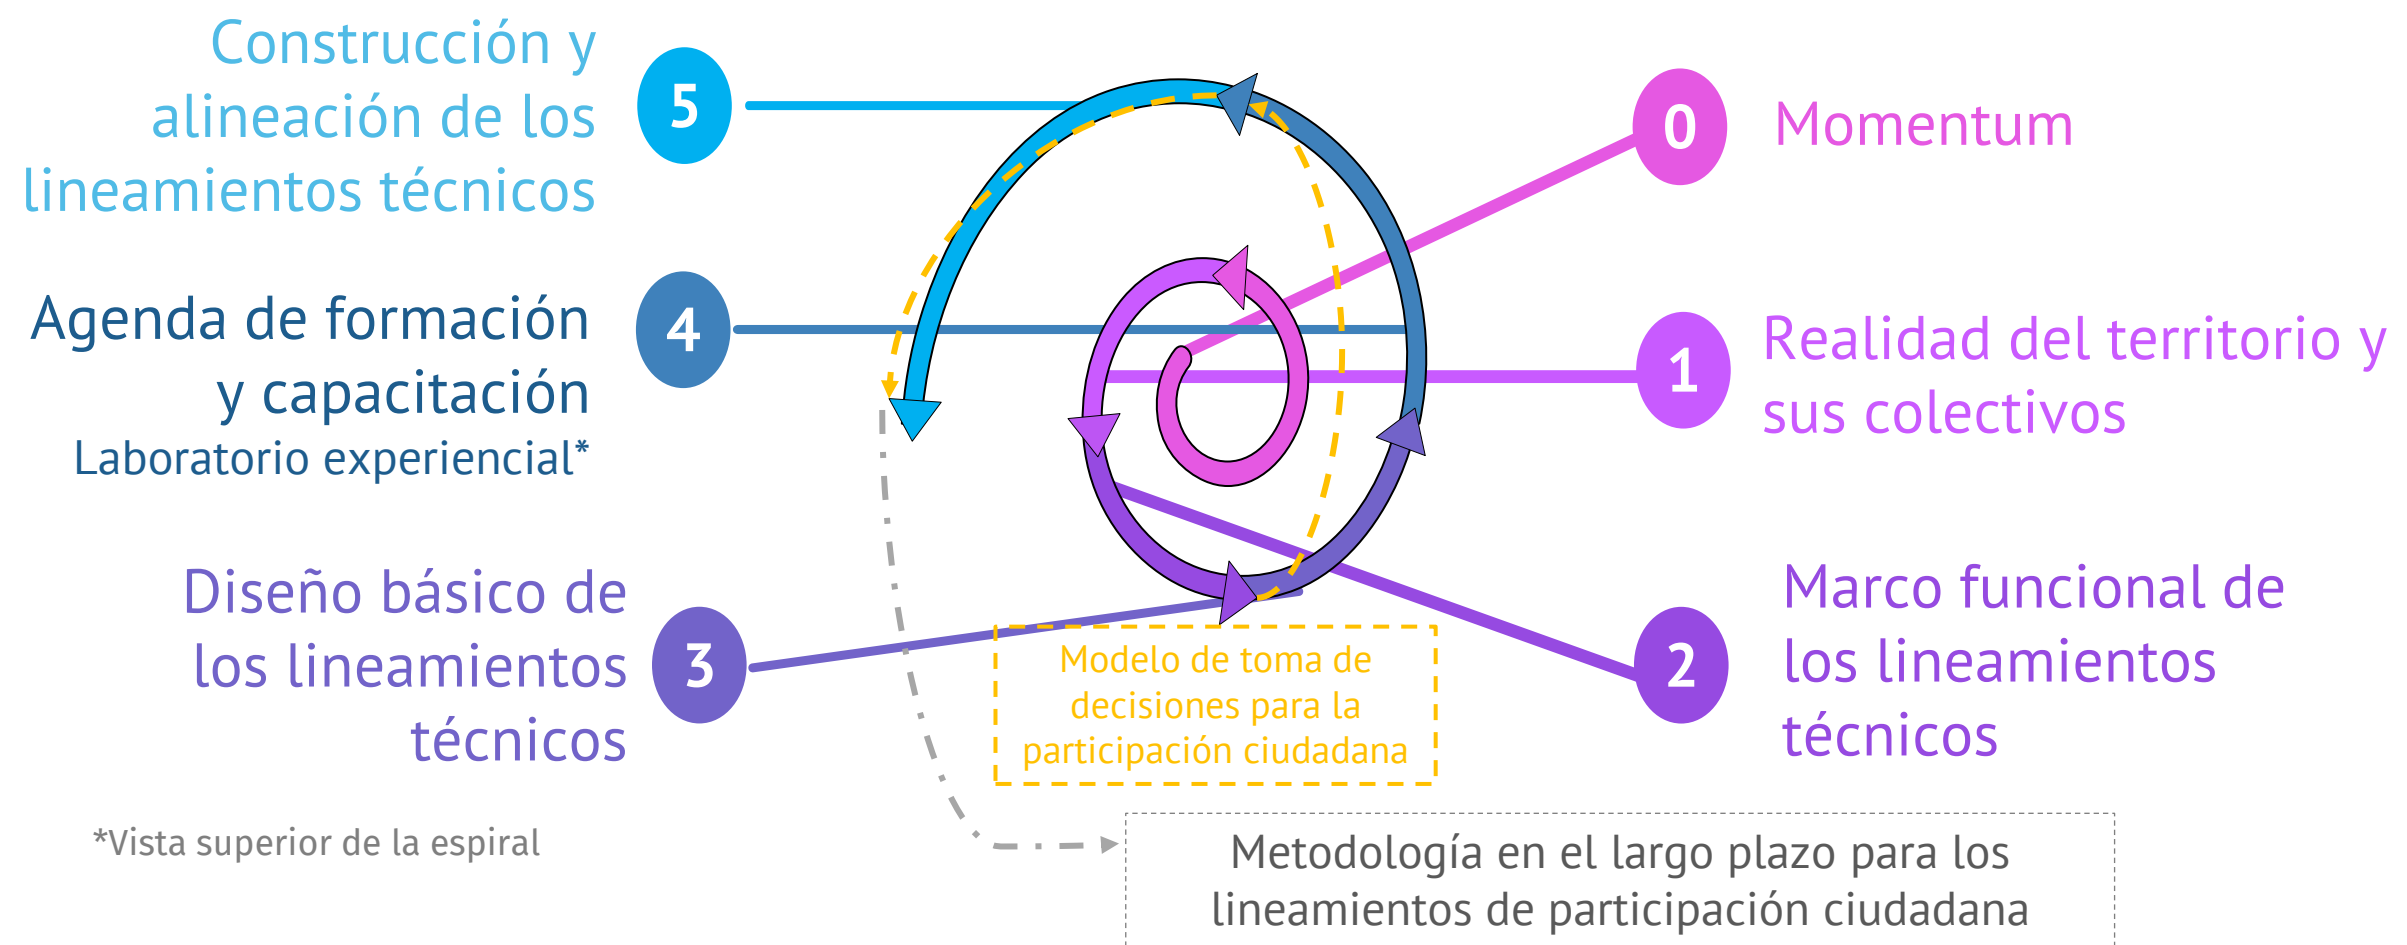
Construcción y alineación de los lineamientos técnicos

5

0

Momentum

Agenda de formación y capacitación
Laboratorio experiencial*

4

1

Realidad del territorio y sus colectivos

Diseño básico de los lineamientos técnicos

3

Modelo de toma de decisiones para la participación ciudadana

2

Marco funcional de los lineamientos técnicos

*Vista superior de la espiral

Metodología en el largo plazo para los lineamientos de participación ciudadana